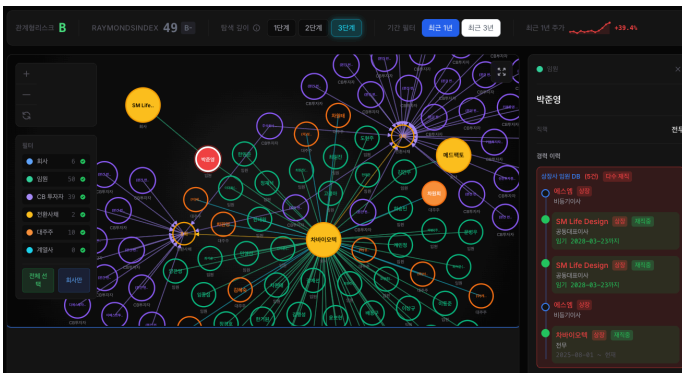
관계형리스크 B | RAYMONDSINDEX 49 B- | 탐색 깊이 ⓘ 1단계 2단계 3단계 | 기간 필터 최근 1년 최근 3년 | 최근 1년 주가 +39.4%

+
—

필터
회사 6
임원 58
CB 투자자 39
전환사채 2
대주주 18
계열사 8

전체 선택
회사만

SM Life...
박준영
에드워드
자비이오텍

임원
박준영
직책 전
경력 이력
상장사 임원 DB (5건) 다수 재직
에스엠 상장
비등기이사
SM Life Design 상장 재직중
공동대표이사
임기 2020-03-23까지
SM Life Design 상장 재직중
공동대표이사
임기 2020-03-23까지
에스엠 상장
비등기이사
자비이오텍 상장 재직중
전무
2025-06-01 ~ 현재